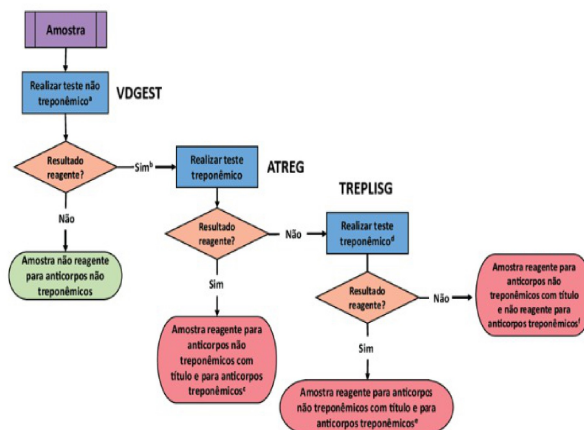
Amostra

Realizar teste não treponêmico$^{a}$

VDGEST

Resultado reagente?

Sim$^{b}$

Realizar teste treponêmico

ATREG

Não

Amostra não reagente para anticorpos não treponêmicos

Resultado reagente?

Não

Realizar teste treponêmico$^{d}$

TREPLISG

Sim

Amostra reagente para anticorpos não treponêmicos com título e para anticorpos treponêmicos$^{c}$

Resultado reagente?

Não

Amostra reagente para anticorpos não treponêmicos com título e não reagente para anticorpos treponêmicos$^{f}$

Sim

Amostra reagente para anticorpos não treponêmicos com título e para anticorpos treponêmicos$^{e}$